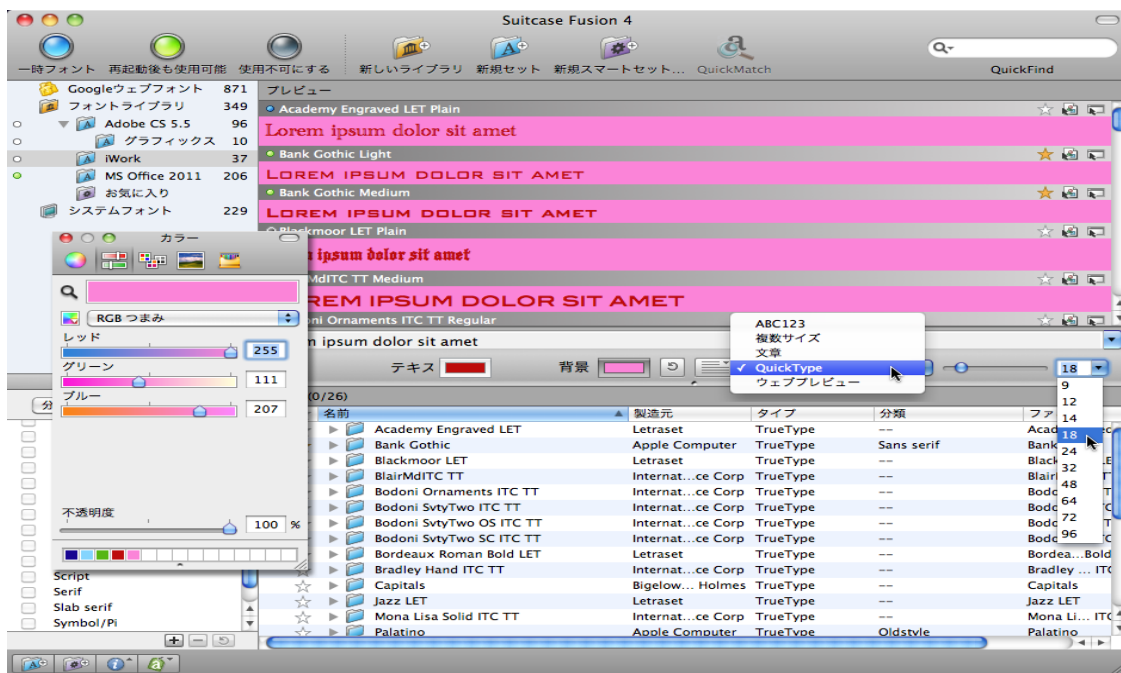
Suitcase Fusion 4

一時フォント 再起動後も使用可能 使用不可にする 新しいライブラリ 新規セット 新規スマートセット... QuickMatch QuickFind

| | | |
|---|---|---|
| Googleウェブフォント | 871 |
| フォントライブラリ | 349 |
| Adobe CS 5.5 | 96 |
| グラフィックス | 10 |
| iWork | 37 |
| MS Office 2011 | 206 |
| お気に入り | |
| システムフォント | 229 |

プレビュー

Academy Engraved LET Plain
Lorem ipsum dolor sit amet
Bank Gothic Light
LOREM IPSUM DOLOR SIT AMET
Bank Gothic Medium
LOREM IPSUM DOLOR SIT AMET
Blackmoor LET Plain
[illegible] ipsum dolor sit amet
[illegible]MdITC TT Medium
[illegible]REM IPSUM DOLOR SIT AMET
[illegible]ni Ornaments ITC TT Regular
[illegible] ipsum dolor sit amet

テキス 背景

ABC123
複数サイズ
文章
✓ QuickType
ウェブプレビュー

18
9
12
14
18
24
32
48
64
72
96

カラー
RGB つまみ
レッド 255
グリーン 111
ブルー 207
不透明度 100 %

(0/26)

| 名前 | 製造元 | タイプ | 分類 | ファ |
|---|---|---|---|---|
| Academy Engraved LET | Letraset | TrueType | -- | Acad |
| Bank Gothic | Apple Computer | TrueType | Sans serif | Bank |
| Blackmoor LET | Letraset | TrueType | -- | Black |
| BlairMdITC TT | Internat...ce Corp | TrueType | -- | Blair |
| Bodoni Ornaments ITC TT | Internat...ce Corp | TrueType | -- | Bodo |
| Bodoni SvtyTwo ITC TT | Internat...ce Corp | TrueType | -- | Bodo |
| Bodoni SvtyTwo OS ITC TT | Internat...ce Corp | TrueType | -- | Bodo |
| Bodoni SvtyTwo SC ITC TT | Internat...ce Corp | TrueType | -- | Bodo |
| Bordeaux Roman Bold LET | Letraset | TrueType | -- | Bordea...Bold |
| Bradley Hand ITC TT | Internat...ce Corp | TrueType | -- | Bradley ... ITC |
| Capitals | Bigelow... Holmes | TrueType | -- | Capitals |
| Jazz LET | Letraset | TrueType | -- | Jazz LET |
| Mona Lisa Solid ITC TT | Internat...ce Corp | TrueType | -- | Mona Li... ITC |
| Palatino | Apple Computer | TrueType | Oldstyle | Palatino |

分
Script
Serif
Slab serif
Symbol/Pi